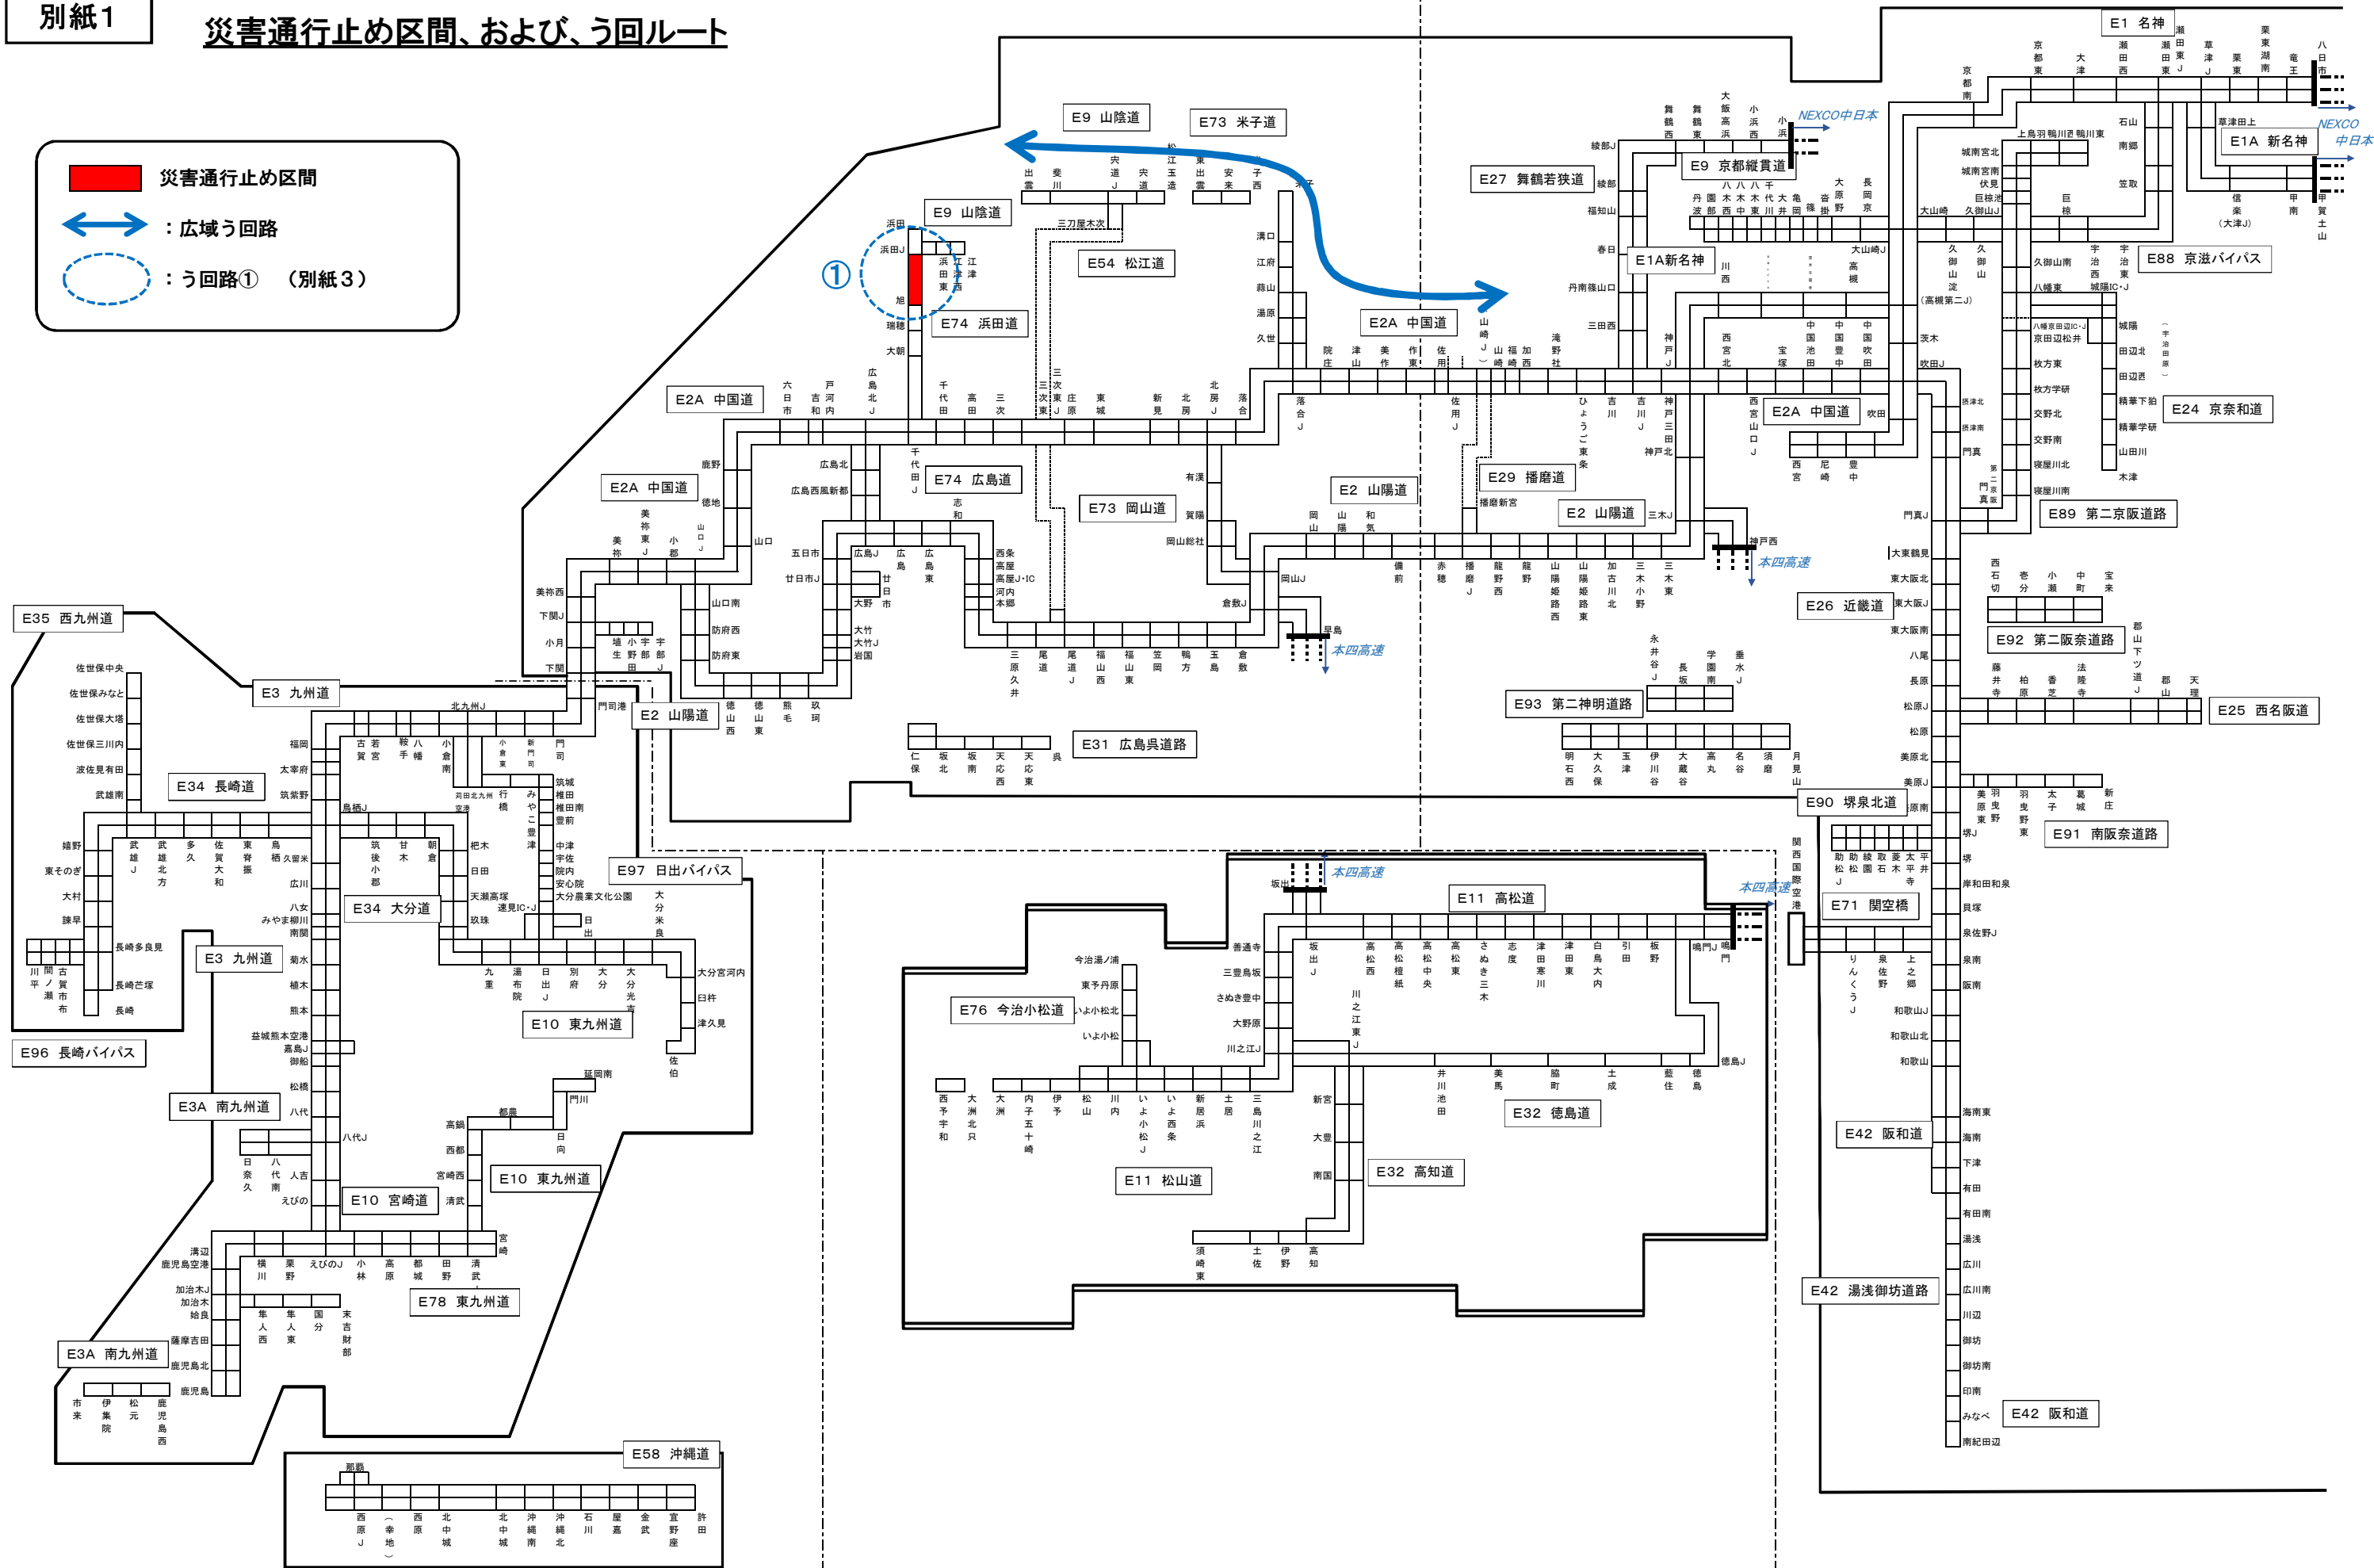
別紙1

災害通行止め区間、および、う回ルート

災害通行止め区間
：広域う回路
：う回路①　（別紙3）

①

E1 名神
E1A 新名神
E9 山陰道
E73 米子道
E54 松江道
E74 浜田道
E2A 中国道
E27 舞鶴若狭道
E9 京都縦貫道
E1A新名神
E88 京滋バイパス
E24 京奈和道
E89 第二京阪道路
E29 播磨道
E2 山陽道
E74 広島道
E73 岡山道
E26 近畿道
E92 第二阪奈道路
E25 西名阪道
E93 第二神明道路
E31 広島呉道路
E90 堺泉北道
E91 南阪奈道路
E71 関空橋
E11 高松道
E76 今治小松道
E32 徳島道
E42 阪和道
E32 高知道
E11 松山道
E42 湯浅御坊道路
E35 西九州道
E3 九州道
E34 長崎道
E97 日出バイパス
E34 大分道
E10 東九州道
E96 長崎バイパス
E3A 南九州道
E10 宮崎道
E78 東九州道
E58 沖縄道

NEXCO中日本
NEXCO中日本
本四高速
本四高速
本四高速
本四高速

浜田
浜田J
旭
瑞穂
大朝
三刀屋木次
出雲
宍道
松江玉造
東出雲
安来
米子
溝口
江府
蒜山
湯原
久世
院庄
津山
美作
作東
佐用
山崎J
福崎
加西
滝野社
綾部J
福知山
春日
丹南篠山口
三田西
舞鶴西
舞鶴東
大飯高浜
小浜西
小浜
京都南
京都東
大津
瀬田西
瀬田東
草津J
栗東
竜王
八日市
石山
南郷
笠取
上鳥羽
巨椋
久御山J
大山崎
城南宮北
城南宮南
伏見
巨椋池
信楽
甲南
甲賀土山
久御山南
八幡東
城陽IC・J
城陽
田辺北
田辺西
山田川
木津
枚方東
枚方学研
交野北
交野南
寝屋川北
寝屋川南
門真
門真J
精華下狛
精華学研
京田辺松井
茨木
吹田J
吹田
西宮北
宝塚
中国池田
中国豊中
中国吹田
西宮山口J
西宮
尼崎
豊中
神戸三田
神戸北
三木J
神戸西
播磨新宮
山陽姫路西
山陽姫路東
加古川北
三木小野
三木東
備前
赤穂
龍野西
龍野
岡山
山陽
和気
岡山J
倉敷J
早島
有漢
賀陽
岡山総社
千代田J
志和
広島J
広島
広島東
西条
高屋
河内
本郷
三原久井
尾道
尾道J
福山西
福山東
笠岡
鴨方
玉島
倉敷
五日市
廿日市J
大野
大竹
大竹J
岩国
山口南
防府西
防府東
徳山西
徳山東
熊毛
玖珂
山口
美祢
美祢東J
小郡
山口J
美祢西
下関J
小月
埴生
小野田
宇部
宇部J
下関
門司港
北九州J
六日市
吉和
戸河内
広島北J
千代田
高田
三次
三次J
三次東J
庄原
東城
新見
北房
北房J
落合
落合J
佐用J
ひょうご東条
吉川
吉川J
神戸J
川西
大阪高槻
長岡京
宝塚
明石西
大久保
玉津
伊川谷
大蔵谷
高丸
名谷
須磨
月見山
永井谷
長坂
学園南
垂水J
仁保
坂北
坂南
天応西
天応東
呉
東大阪北
東大阪J
東大阪南
大東鶴見
西石切
壱分
小瀬
中町
宝来
郡山下ツ道J
藤井寺
柏原
香芝
法隆寺
郡山
天理
八尾
長原
松原J
松原
美原北
美原J
美原南
美原東
羽曳野東
羽曳野
太子
葛城
新庄
堺J
堺
岸和田和泉
貝塚
泉佐野J
泉南
阪南
和歌山J
和歌山北
和歌山
関西国際空港
助松J
助松
鳳
石津
浜寺
平井
りんくうJ
泉佐野
上之郷
海南東
海南
下津
有田
有田南
湯浅
広川
広川南
川辺
御坊
御坊南
印南
みなべ
南紀田辺
坂出
坂出J
高松西
高松檀紙
高松中央
高松東
さぬき三木
志度
津田寒川
津田東
白鳥大内
引田
板野
鳴門J
鳴門
善通寺
三豊鳥坂
さぬき豊中
大野原
川之江J
川之江東J
今治湯ノ浦
東予丹原
いよ小松北
いよ小松
西予宇和
大洲北只
大洲
内子五十崎
伊予
松山
川内
いよ小松J
いよ西条
新居浜
土居
三島川之江
井川池田
美馬
脇町
土成
藍住
徳島
徳島J
新宮
大豊
南国
須崎東
土佐
伊野
高知
佐世保中央
佐世保みなと
佐世保大塔
佐世保三川内
波佐見有田
武雄南
嬉野
東そのぎ
大村
諫早
長崎多良見
長崎芒塚
長崎
川平
間ノ瀬
古賀市布
福岡
太宰府
筑紫野
鳥栖J
武雄J
武雄北方
多久
佐賀大和
東脊振
鳥栖
久留米
広川
八女
みやま柳川
南関
菊水
植木
熊本
益城熊本空港
嘉島J
御船
松橋
八代
八代J
日奈久
八代南
人吉
えびの
古賀
若宮
鞍手
八幡
小倉南
小倉東
新門司
門司
苅田北九州空港
行橋
みやこ豊津
筑城
椎田
椎田南
豊前
中津
宇佐
院内
安心院
大分農業文化公園
速見IC・J
日出
杷木
甘木
朝倉
筑後小郡
日田
天瀬高塚
玖珠
九重
湯布院
日出J
別府
大分
大分光吉
大分米良
大分宮河内
臼杵
津久見
佐伯
延岡南
門川
都農
日向
高鍋
西都
宮崎西
清武
宮崎
溝辺
鹿児島空港
加治木J
加治木
姶良
薩摩吉田
鹿児島北
鹿児島
横川
栗野
えびのJ
小林
高原
都城
田野
清武
隼人西
隼人東
国分
末吉財部
市来
伊集院
松元
鹿児島西
那覇
西原J
（幸地）
西原
北中城
北中城
沖縄南
沖縄北
石川
屋嘉
金武
宜野座
許田